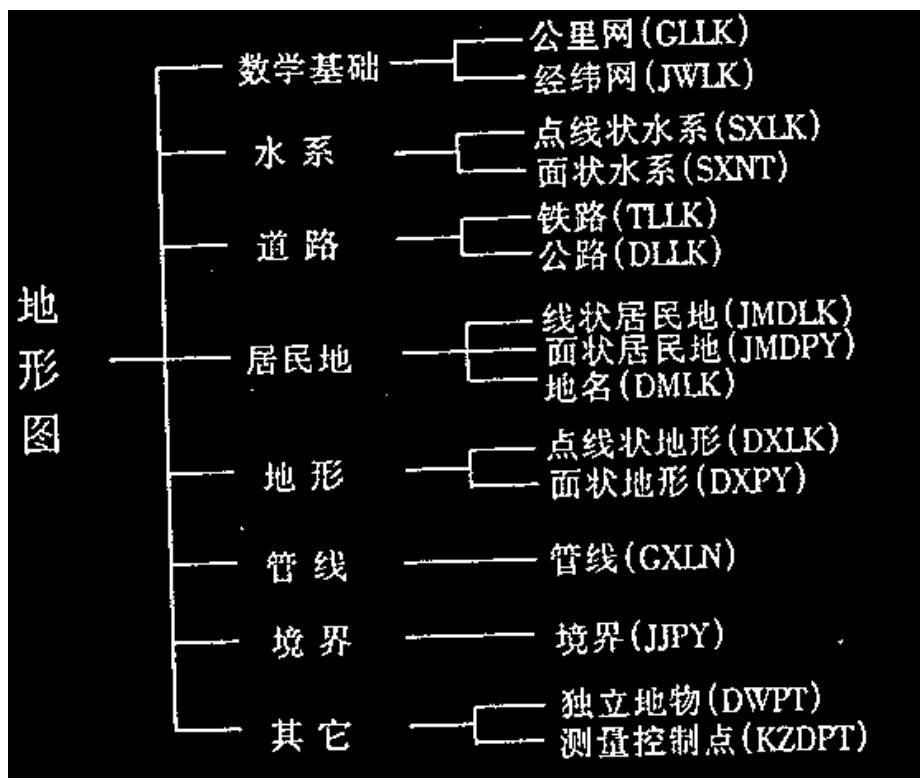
地形图

数学基础
公里网(GLLK)
经纬网(JWLK)

水系
点线状水系(SXLK)
面状水系(SXNT)

道路
铁路(TLLK)
公路(DLLK)

居民地
线状居民地(JMDLK)
面状居民地(JMDPY)
地名(DMLK)

地形
点线状地形(DXLK)
面状地形(DXPY)

管线
管线(GXLN)

境界
境界(JJPY)

其它
独立地物(DWPT)
测量控制点(KZDPT)